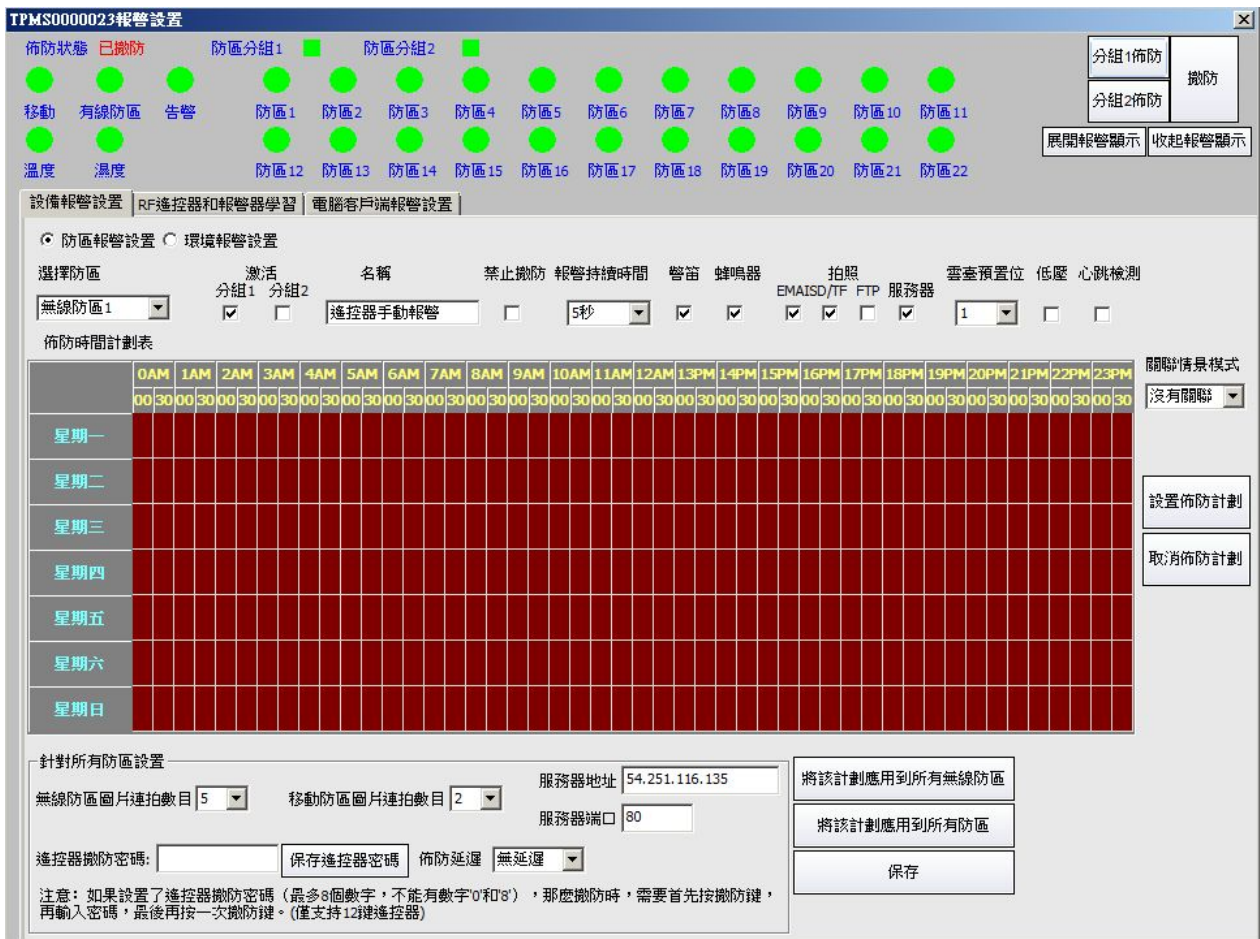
TPMS0000023報警設置

佈防狀態 已撤防 防區分組1 防區分組2

分組1佈防 撤防 分組2佈防

移動 有線防區 告警 防區1 防區2 防區3 防區4 防區5 防區6 防區7 防區8 防區9 防區10 防區11

展開報警顯示 收起報警顯示

溫度 濕度 防區12 防區13 防區14 防區15 防區16 防區17 防區18 防區19 防區20 防區21 防區22

設備報警設置 | RF遙控器和報警器學習 | 電腦客戶端報警設置

防區報警設置 環境報警設置

選擇防區 激活 分組1 分組2 名稱 禁止撤防 報警持續時間 警笛 蜂鳴器 拍照 EMAISD/TF FTP 服務器 雲臺預置位 低壓 心跳檢測

無線防區1 遙控器手動報警 5秒 1

佈防時間計劃表

| | 0AM | 1AM | 2AM | 3AM | 4AM | 5AM | 6AM | 7AM | 8AM | 9AM | 10AM | 11AM | 12AM | 13PM | 14PM | 15PM | 16PM | 17PM | 18PM | 19PM | 20PM | 21PM | 22PM | 23PM |
|---|---|---|---|---|---|---|---|---|---|---|---|---|---|---|---|---|---|---|---|---|---|---|---|---|
| | 00 30 | 00 30 | 00 30 | 00 30 | 00 30 | 00 30 | 00 30 | 00 30 | 00 30 | 00 30 | 00 30 | 00 30 | 00 30 | 00 30 | 00 30 | 00 30 | 00 30 | 00 30 | 00 30 | 00 30 | 00 30 | 00 30 | 00 30 | 00 30 |
| 星期一 | | | | | | | | | | | | | | | | | | | | | | | | |
| 星期二 | | | | | | | | | | | | | | | | | | | | | | | | |
| 星期三 | | | | | | | | | | | | | | | | | | | | | | | | |
| 星期四 | | | | | | | | | | | | | | | | | | | | | | | | |
| 星期五 | | | | | | | | | | | | | | | | | | | | | | | | |
| 星期六 | | | | | | | | | | | | | | | | | | | | | | | | |
| 星期日 | | | | | | | | | | | | | | | | | | | | | | | | |

關聯情景模式 沒有關聯

設置佈防計劃
取消佈防計劃

針對所有防區設置

無線防區圖片連拍數目 5 移動防區圖片連拍數目 2 服務器地址 54.251.116.135 服務器端口 80

將該計劃應用到所有無線防區
將該計劃應用到所有防區
保存

遙控器撤防密碼: 保存遙控器密碼 佈防延遲 無延遲

注意: 如果設置了遙控器撤防密碼（最多8個數字，不能有數字'0'和'8'），那麼撤防時，需要首先按撤防鍵，再輸入密碼，最後再按一次撤防鍵。(僅支持12鍵遙控器)